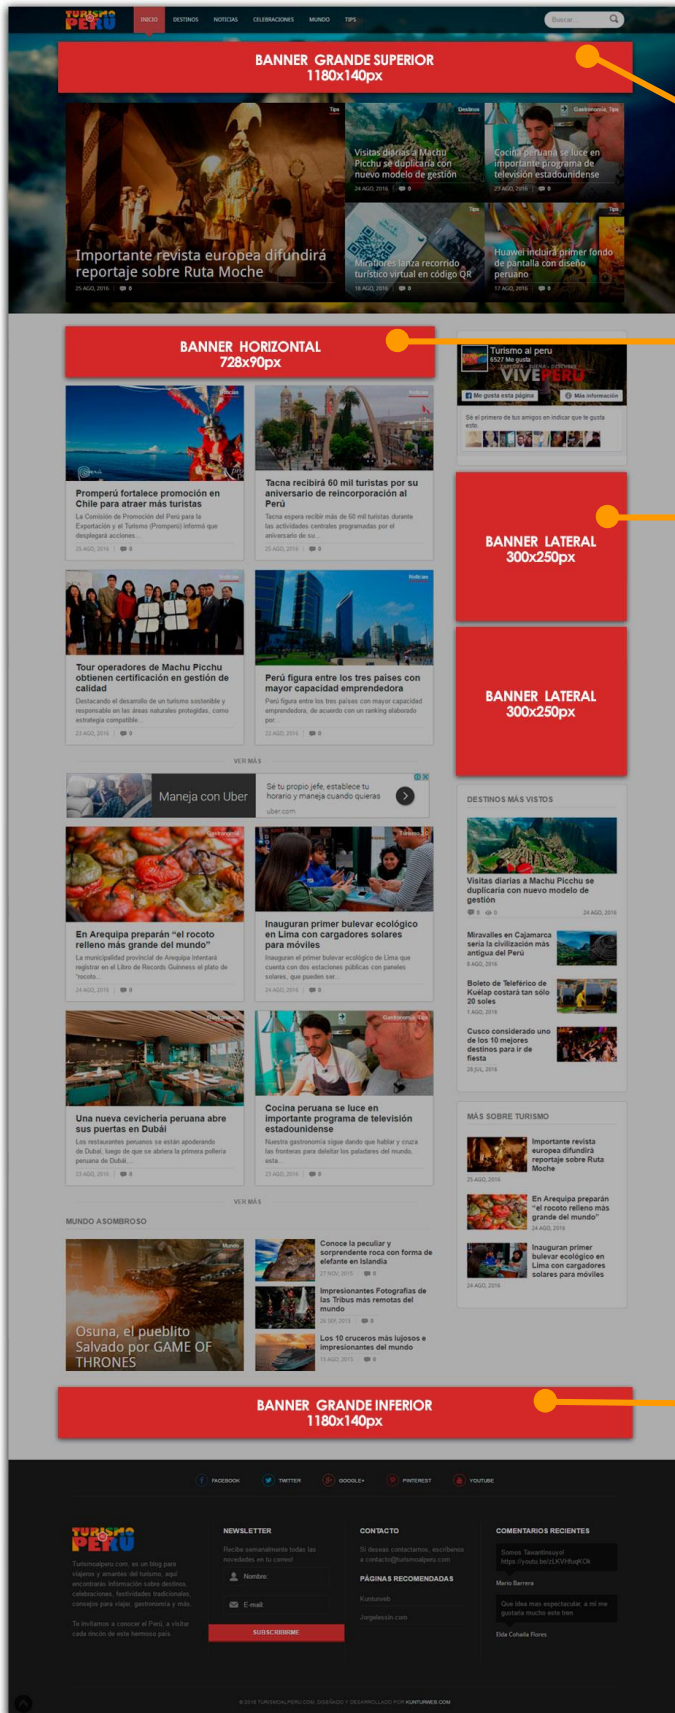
TURISMO PERÚ

INICIO DESTINOS NOTICIAS CELEBRACIONES MUNDO TIPS

Buscar

BANNER GRANDE SUPERIOR
1180x140px

Tips
Importante revista europea difundirá reportaje sobre Ruta Moche
25 AGO, 2016 0

Destinos
Visitas diarias a Machu Picchu se duplicaría con nuevo modelo de gestión
24 AGO, 2016 0

Gastronomía, Tips
Cocina peruana se luce en importante programa de televisión estadounidense
27 AGO, 2016 0

Tips
Miraflores lanza recorrido turístico virtual en código QR
18 AGO, 2016 0

Tips
Huawei incluirá primer fondo de pantalla con diseño peruano
17 AGO, 2016 0

BANNER HORIZONTAL
728x90px

Turismo al peru
6527 Me gusta
VIVE PERU
Me gusta esta página
Más información
Sé el primero de tus amigos en indicar que te gusta esto.

Noticias
Promperú fortalece promoción en Chile para atraer más turistas
La Comisión de Promoción del Perú para la Exportación y el Turismo (Promperú) informó que desplegará acciones...
25 AGO, 2016 0

Noticias
Tacna recibirá 60 mil turistas por su aniversario de reincorporación al Perú
Tacna espera recibir más de 60 mil turistas durante las actividades centrales programadas por el aniversario de su...
25 AGO, 2016 0

BANNER LATERAL
300x250px

Tour operadores de Machu Picchu obtienen certificación en gestión de calidad
Destacando el desarrollo de un turismo sostenible y responsable en las áreas naturales protegidas, como estrategia compatible...
23 AGO, 2016 0

Noticias
Perú figura entre los tres países con mayor capacidad emprendedora
Perú figura entre los tres países con mayor capacidad emprendedora, de acuerdo con un ranking elaborado por...
22 AGO, 2016 0

BANNER LATERAL
300x250px

VER MÁS

Maneja con Uber
Sé tu propio jefe, establece tu horario y maneja cuando quieras
uber.com

DESTINOS MÁS VISTOS

Visitas diarias a Machu Picchu se duplicaría con nuevo modelo de gestión
0 0 24 AGO, 2016

Gastronomía
En Arequipa preparán “el rocoto relleno más grande del mundo”
La municipalidad provincial de Arequipa intentará registrar en el Libro de Records Guinness el plato de "rocoto...
24 AGO, 2016 0

Noticias
Inauguran primer bulevar ecológico en Lima con cargadores solares para móviles
Inauguran el primer bulevar ecológico de Lima que cuenta con dos estaciones públicas con paneles solares, que pueden ser...
24 AGO, 2016 0

Miravalles en Cajamarca sería la civilización más antigua del Perú
8 AGO, 2016

Boleto de Teleférico de Kuélap costará tan sólo 20 soles
1 AGO, 2016

Cusco considerado uno de los 10 mejores destinos para ir de fiesta
28 JUL, 2016

Una nueva cevichería peruana abre sus puertas en Dubái
Los restaurantes peruanos se están apoderando de Dubái, luego de que se abriera la primera pollería peruana de Dubái...
23 AGO, 2016 0

Gastronomía, Tips
Cocina peruana se luce en importante programa de televisión estadounidense
Nuestra gastronomía sigue dando que hablar y cruza las fronteras para deleitar los paladares del mundo, esta...
23 AGO, 2016 0

MÁS SOBRE TURISMO

Importante revista europea difundirá reportaje sobre Ruta Moche
25 AGO, 2016

En Arequipa preparán "el rocoto relleno más grande del mundo"
24 AGO, 2016

Inauguran primer bulevar ecológico en Lima con cargadores solares para móviles
24 AGO, 2016

VER MÁS

MUNDO ASOMBROSO

Mundo
Osuna, el pueblito Salvado por GAME OF THRONES

Conoce la peculiar y sorprendente roca con forma de elefante en Islandia
27 NOV, 2015 0

Impresionantes Fotografías de las Tribus más remotas del mundo
26 SEP, 2015 0

Los 10 cruceros más lujosos e impresionantes del mundo
15 AGO, 2015 0

BANNER GRANDE INFERIOR
1180x140px

FACEBOOK TWITTER GOOGLE+ PINTEREST YOUTUBE

TURISMO PERÚ
Turismoalperu.com, es un blog para viajeros y amantes del turismo, aquí encontrarás información sobre destinos, celebraciones, festividades tradicionales, consejos para viajar, gastronomía y más.
Te invitamos a conocer el Perú, a visitar cada rincón de este hermoso país.

NEWSLETTER
Recibe semanalmente todas las novedades en tu correo!
Nombre
E-mail
SUBSCRIBIRME

CONTACTO
Si deseas contactarnos, escríbenos a contacto@turismoalperu.com

PÁGINAS RECOMENDADAS
Kuntuweb
Jorgelessin.com

COMENTARIOS RECIENTES
Somos Tawantinsuyo! https://youtu.be/zLKVH6uqKCk
Mario Barrera
Que idea mas espectacular, a mi me gustaría mucho este tren
Elda Cohaila Flores

© 2016 TURISMOALPERU.COM. DISEÑADO Y DESARROLLADO POR KUNTUPWEB.COM